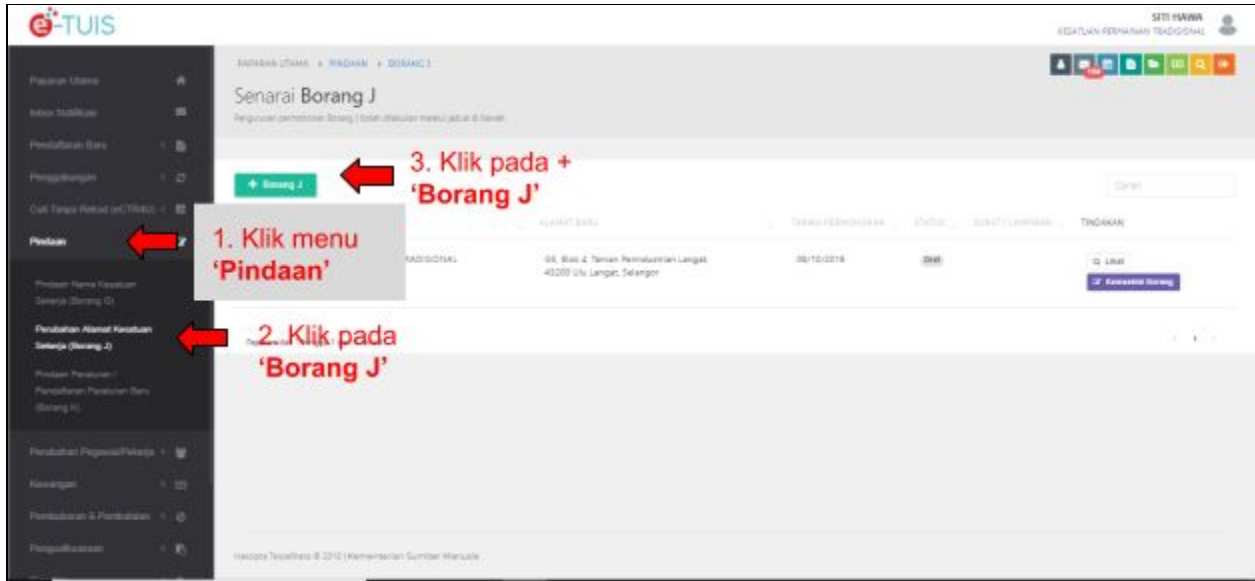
e-TUIS

SITI HAWA
KESATUAN PERMAINAN TRADISIONAL

Paparan Utama
Inbox Notifikasi
Pendaftaran Baru
Penggabungan
Cuti Tanpa Rekod (eCTRKU)
Pindaan
Pindaan Nama Kesatuan Sekerja (Borang G)
Perubahan Alamat Kesatuan Sekerja (Borang J)
Pindaan Peraturan / Pendaftaran Peraturan Baru (Borang K)
Perubahan Pegawai/Pekerja
Kewangan
Pembubaran & Pembatalan
Pengadilsaman

PAPARAN UTAMA > PINDAAN > BORANG J

Senarai Borang J

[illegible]

+ Borang J

Carian

ALAMAT BARU | TARIKH PERMOHONAN | STATUS | SURAT LAMPIRAN | TINDAKAN

RADISIONAL | 08, Blok 4, Taman Permukiman Langat 43200 Ulu Langat, Selangor | 08/10/2018 | Draf | Lihat | Kemaskini Borang

Hakcipta Terpelihara © 2018 | Kementerian Sumber Manusia

3. Klik pada + 'Borang J'

1. Klik menu 'Pindaan'

2. Klik pada 'Borang J'